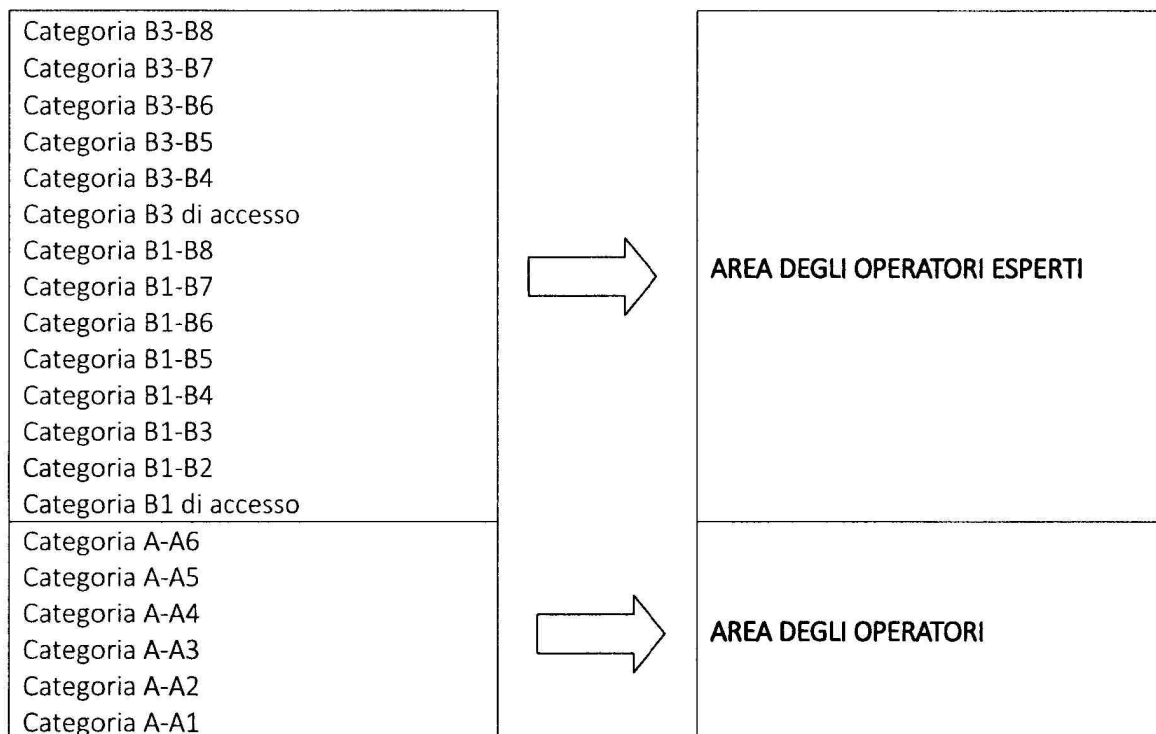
Categoria B3-B8
Categoria B3-B7
Categoria B3-B6
Categoria B3-B5
Categoria B3-B4
Categoria B3 di accesso
Categoria B1-B8
Categoria B1-B7
Categoria B1-B6
Categoria B1-B5
Categoria B1-B4
Categoria B1-B3
Categoria B1-B2
Categoria B1 di accesso

AREA DEGLI OPERATORI ESPERTI

Categoria A-A6
Categoria A-A5
Categoria A-A4
Categoria A-A3
Categoria A-A2
Categoria A-A1

AREA DEGLI OPERATORI